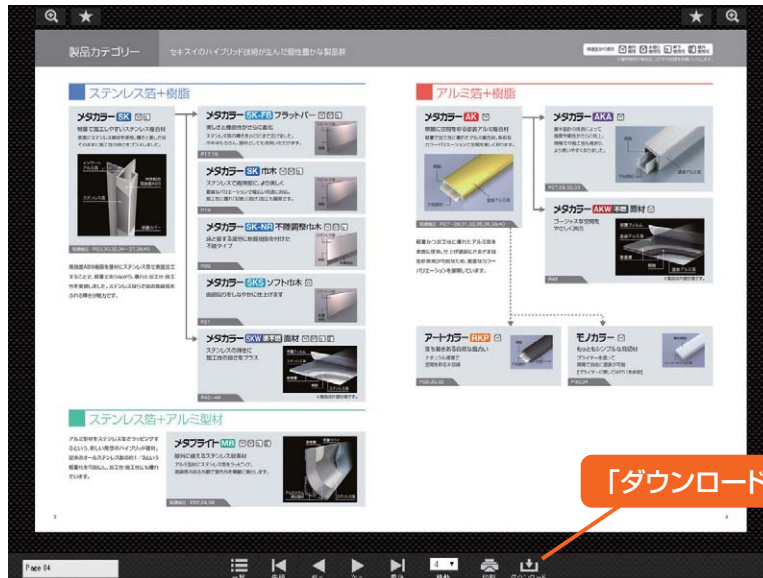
製品カテゴリー　セキスイのハイブリッド技術が生んだ個性豊かな製品群

ステンレス箔+樹脂

メタカラー SK

メタカラー SK-FB フラットバー

メタカラー SK 巾木

メタカラー SK-NR 不陸調整巾木

メタカラー SKS ソフト巾木

メタカラー SKW 面材

ステンレス箔+アルミ型材

メタライト MB

アルミ箔+樹脂

メタカラー AK

メタカラー AKA

メタカラー AKW 面材

アートカラー HKP

モノカラー

「ダウンロード

Page 04

4